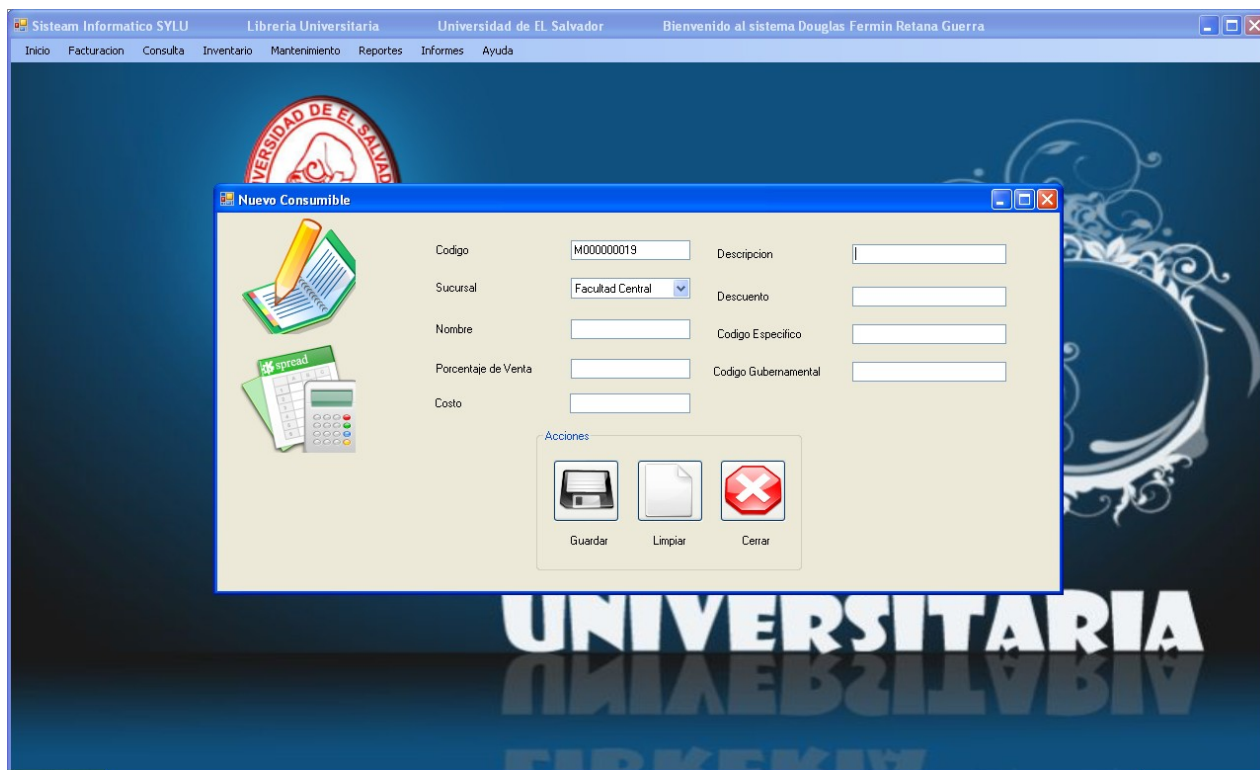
Sisteam Informatico SYLU     Libreria Universitaria     Universidad de EL Salvador     Bienvenido al sistema Douglas Fermin Retana Guerra

Inicio  Facturacion  Consulta  Inventario  Mantenimiento  Reportes  Informes  Ayuda

DAD DE EL SALVAD

Nuevo Consumible

spread

Codigo  M000000019
Sucursal  Facultad Central
Nombre
Porcentaje de Venta
Costo

Descripcion
Descuento
Codigo Especifico
Codigo Gubernamental

Acciones

Guardar  Limpiar  Cerrar

UNIVERSITARIA